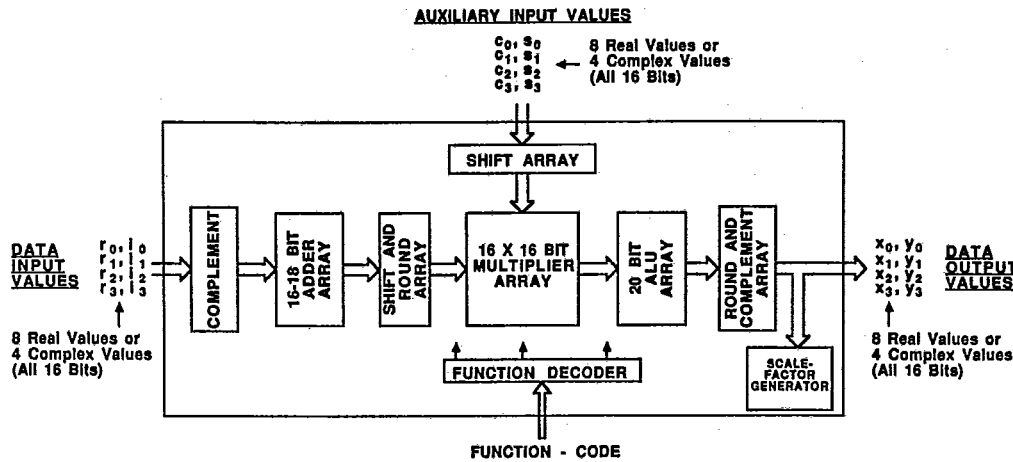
AUXILIARY INPUT VALUES

$c_0, s_0$
$c_1, s_1$
$c_2, s_2$
$c_3, s_3$

8 Real Values or 4 Complex Values (All 16 Bits)

SHIFT ARRAY

DATA INPUT VALUES

$r_0, i_0$
$r_1, i_1$
$r_2, i_2$
$r_3, i_3$

8 Real Values or 4 Complex Values (All 16 Bits)

COMPLEMENT

16-16 BIT ADDER ARRAY

SHIFT AND ROUND ARRAY

16 X 16 BIT MULTIPLIER ARRAY

20 BIT ALU ARRAY

ROUND AND COMPLEMENT ARRAY

$x_0, y_0$
$x_1, y_1$
$x_2, y_2$
$x_3, y_3$

DATA OUTPUT VALUES

8 Real Values or 4 Complex Values (All 16 Bits)

SCALE-FACTOR GENERATOR

FUNCTION DECODER

FUNCTION - CODE